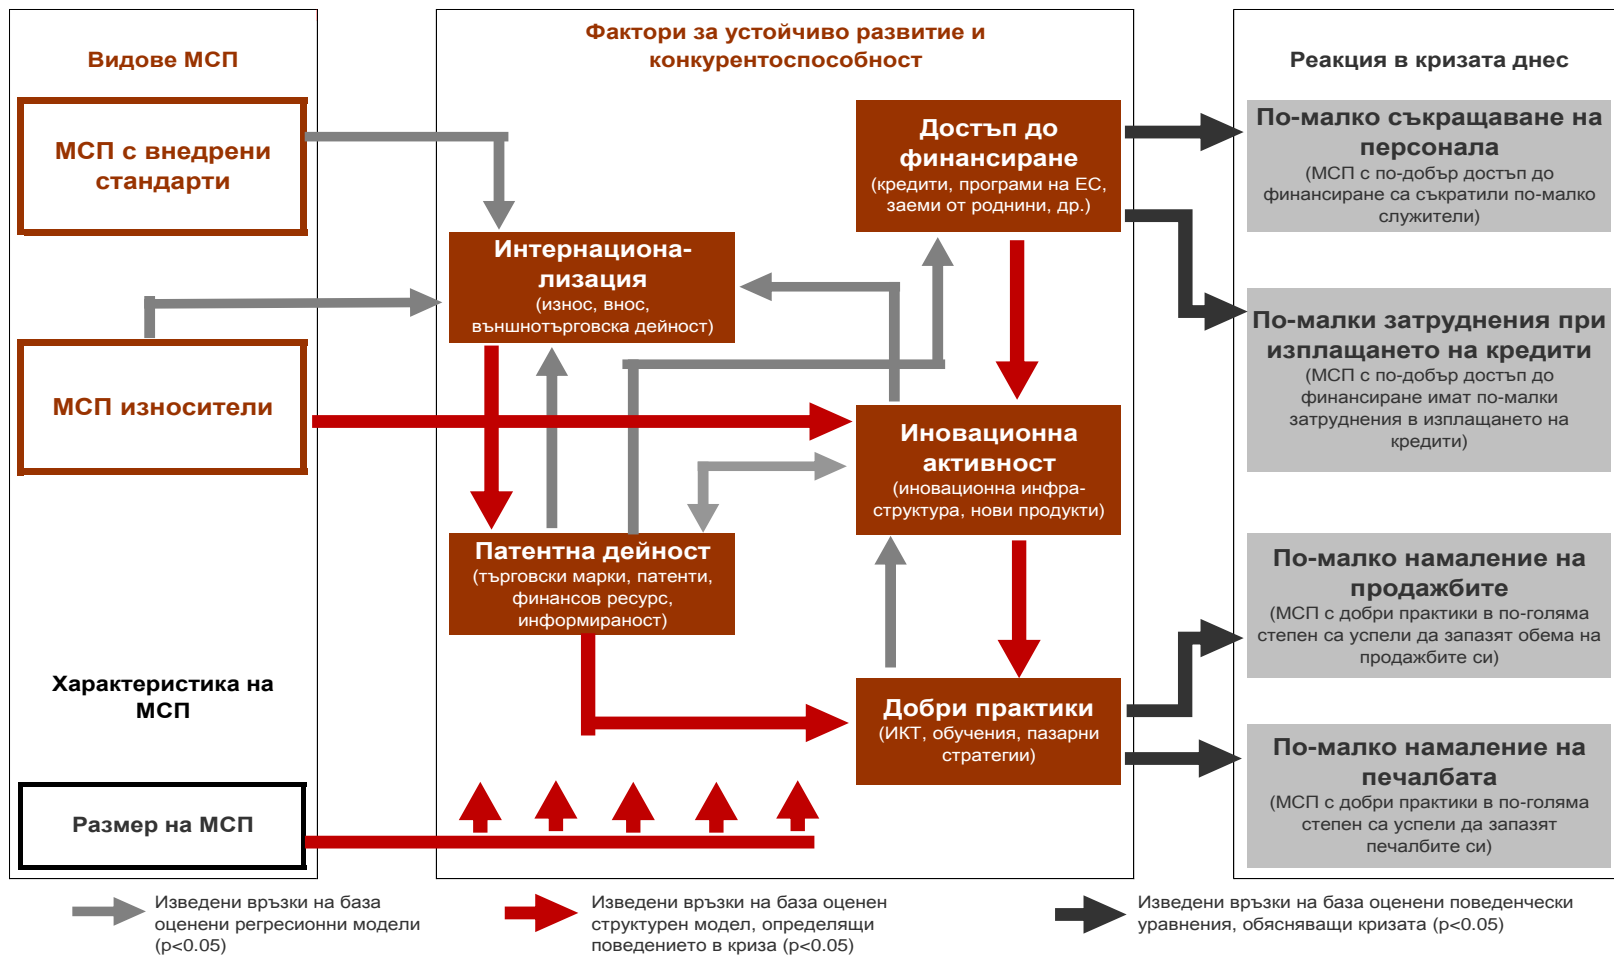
Видове МСП

МСП с внедрени стандарти

МСП износители

Характеристика на МСП

Размер на МСП

Фактори за устойчиво развитие и конкурентоспособност

Достъп до финансиране
(кредити, програми на ЕС, заеми от роднини, др.)

Интернационализация
(износ, внос, външнотърговска дейност)

Иновационна активност
(иновационна инфраструктура, нови продукти)

Патентна дейност
(търговски марки, патенти, финансов ресурс, информираност)

Добри практики
(ИКТ, обучения, пазарни стратегии)

Реакция в кризата днес

По-малко съкращаване на персонала
(МСП с по-добър достъп до финансиране са съкратили по-малко служители)

По-малки затруднения при изплащането на кредити
(МСП с по-добър достъп до финансиране имат по-малки затруднения в изплащането на кредити)

По-малко намаление на продажбите
(МСП с добри практики в по-голяма степен са успели да запазят обема на продажбите си)

По-малко намаление на печалбата
(МСП с добри практики в по-голяма степен са успели да запазят печалбите си)

Изведени връзки на база оценени регресионни модели (p<0.05)

Изведени връзки на база оценен структурен модел, определящи поведението в криза (p<0.05)

Изведени връзки на база оценени поведенчески уравнения, обясняващи кризата (p<0.05)